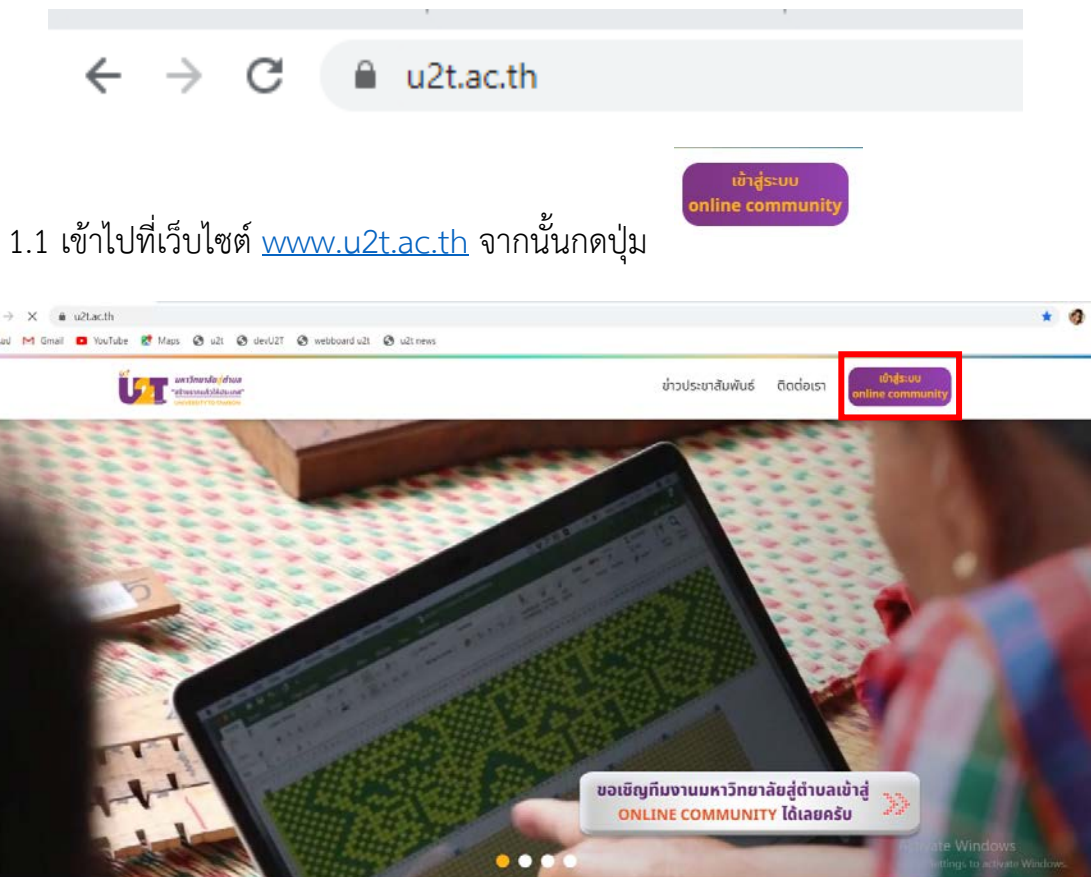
u2t.ac.th

เข้าสู่ระบบ
online community

1.1 เข้าไปที่เว็บไซต์ www.u2t.ac.th จากนั้นกดปุ่ม

u2t.ac.th

Gmail YouTube Maps u2t devU2T webboard u2t u2t news

U2T มหาวิทยาลัยสู่ตำบล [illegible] UNIVERSITY TO TAMBON

ข่าวประชาสัมพันธ์ ติดต่อเรา เข้าสู่ระบบ online community

ขอเชิญทีมงานมหาวิทยาลัยสู่ตำบลเข้าสู่ ONLINE COMMUNITY ได้เลยครับ

Activate Windows
Go to Settings to activate Windows.